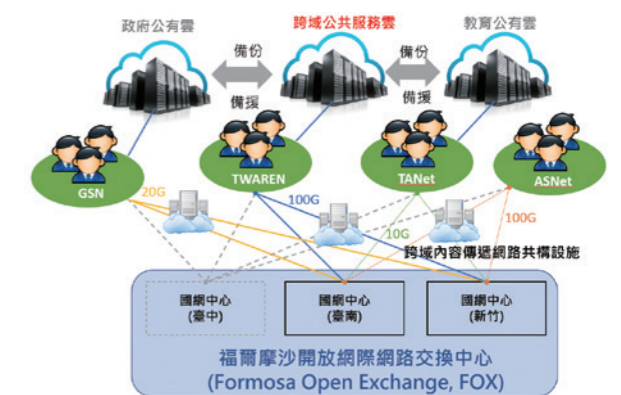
政府公有雲

跨域公共服務雲

教育公有雲

備份

備援

備份

備援

GSN

TWAREN

TANet

ASNet

20G

100G

10G

100G

跨域內容傳遞網路共構設施

國網中心
(臺中)

國網中心
(臺南)

國網中心
(新竹)

福爾摩沙開放網際網路交換中心
(Formosa Open Exchange, FOX)